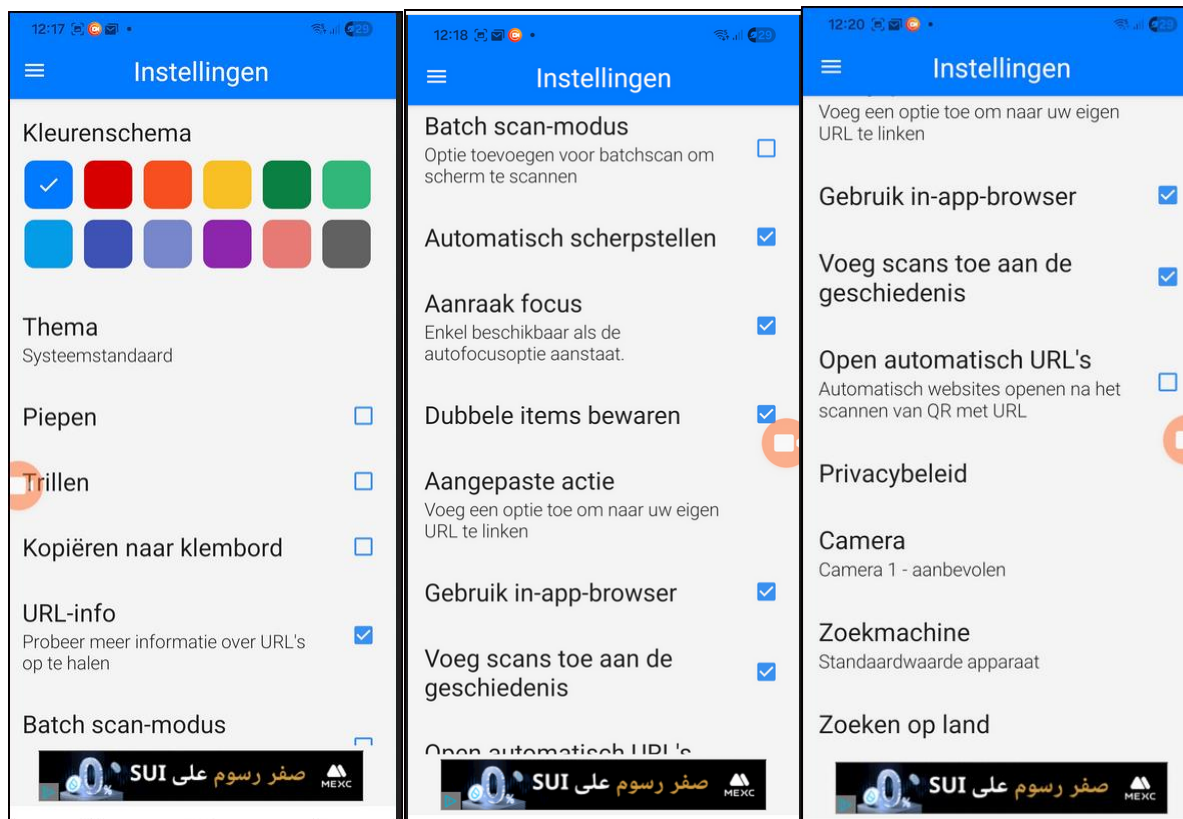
12:17 29

Instellingen

Kleurenschema

Thema
Systeemstandaard

Piepen

Trillen

Kopiëren naar klembord

URL-info
Probeer meer informatie over URL's op te halen

Batch scan-modus

0% SUI صفر رسوم على MEXC

12:18 29

Instellingen

Batch scan-modus
Optie toevoegen voor batchscan om scherm te scannen

Automatisch scherpstellen

Aanraak focus
Enkel beschikbaar als de autofocusoptie aanstaat.

Dubbele items bewaren

Aangepaste actie
Voeg een optie toe om naar uw eigen URL te linken

Gebruik in-app-browser

Voeg scans toe aan de geschiedenis

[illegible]

0% SUI صفر رسوم على MEXC

12:20 29

Instellingen

Voeg een optie toe om naar uw eigen URL te linken

Gebruik in-app-browser

Voeg scans toe aan de geschiedenis

Open automatisch URL's
Automatisch websites openen na het scannen van QR met URL

Privacybeleid

Camera
Camera 1 - aanbevolen

Zoekmachine
Standaardwaarde apparaat

Zoeken op land

0% SUI صفر رسوم على MEXC